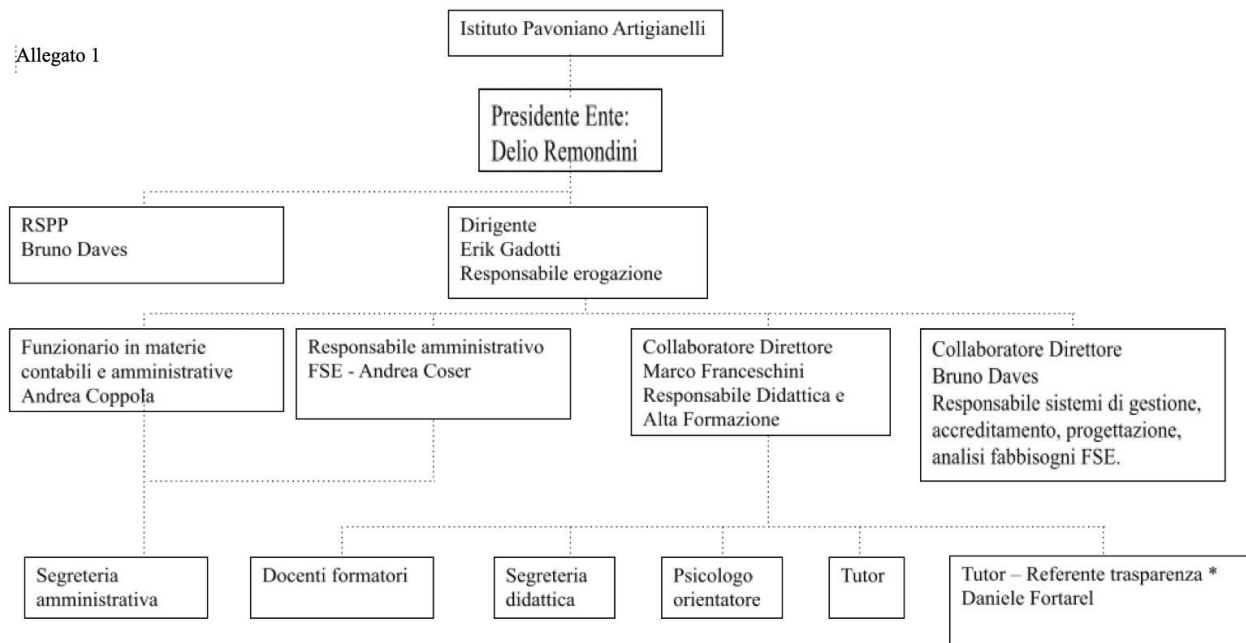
Allegato 1

Istituto Pavoniano Artigianelli

Presidente Ente:
Delio Remondini

RSPP
Bruno Daves

Dirigente
Erik Gadotti
Responsabile erogazione

Funzionario in materie contabili e amministrative
Andrea Coppola

Responsabile amministrativo
FSE - Andrea Coser

Collaboratore Direttore
Marco Franceschini
Responsabile Didattica e Alta Formazione

Collaboratore Direttore
Bruno Daves
Responsabile sistemi di gestione, accreditamento, progettazione, analisi fabbisogni FSE.

Segreteria amministrativa

Docenti formatori

Segreteria didattica

Psicologo orientatore

Tutor

Tutor – Referente trasparenza *
Daniele Fortarel